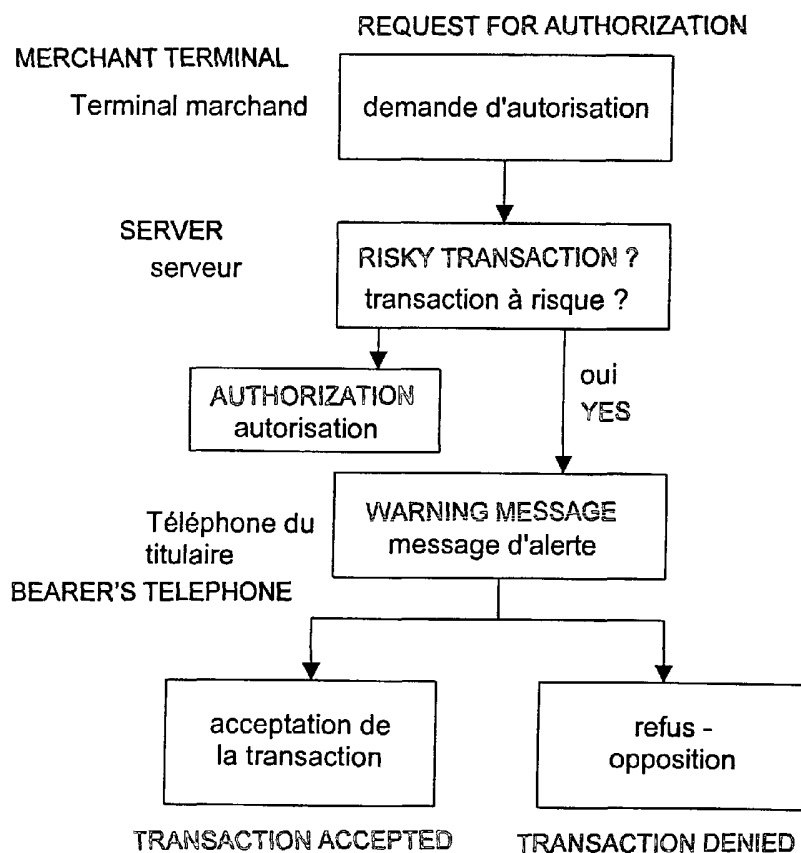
REQUEST FOR AUTHORIZATION

MERCHANT TERMINAL

Terminal marchand

demande d'autorisation

SERVER
serveur

RISKY TRANSACTION ?
transaction à risque ?

AUTHORIZATION
autorisation

oui
YES

Téléphone du titulaire
BEARER'S TELEPHONE

WARNING MESSAGE
message d'alerte

acceptation de la transaction

refus - opposition

TRANSACTION ACCEPTED

TRANSACTION DENIED